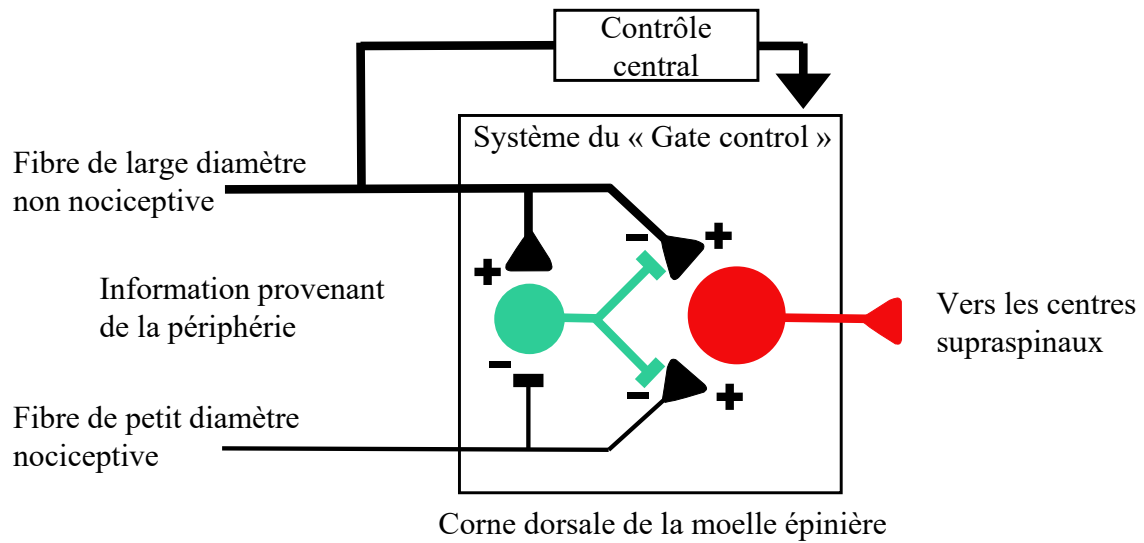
Contrôle central

Système du « Gate control »

Fibre de large diamètre non nociceptive

+

−

+

Information provenant de la périphérie

Vers les centres supraspinaux

−

−

+

Fibre de petit diamètre nociceptive

Corne dorsale de la moelle épinière